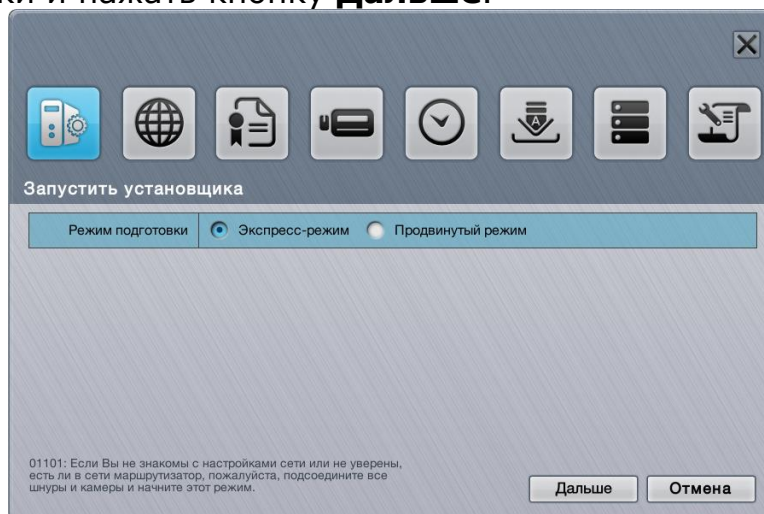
ки и нажать кнопку **Дальше**.

Запустить установщика

Режим подготовки | Экспресс-режим | Продвинутый режим

01101: Если Вы не знакомы с настройками сети или не уверены, есть ли в сети маршрутизатор, пожалуйста, подсоедините все шнуры и камеры и начните этот режим.

Дальше

Отмена